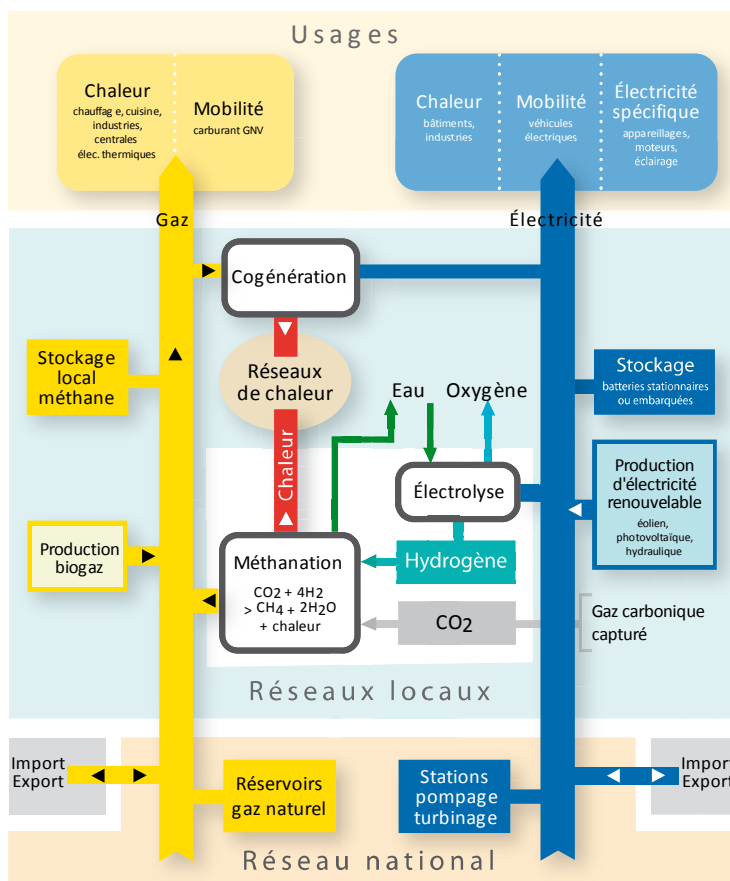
Usages

Chaleur
chauffag e, cuisine, industries, centrales élec. thermiques

Mobilité
carburant GNV

Chaleur
bâtiments, industries

Mobilité
véhicules électriques

Électricité spécifique
appareillages, moteurs, éclairage

Gaz

Électricité

Cogénération

Stockage local méthane

Réseaux de chaleur

Eau

Oxygène

Stockage
batteries stationnaires ou embarquées

Chaleur

Électrolyse

Production d'électricité renouvelable
éolien, photovoltaïque, hydraulique

Production biogaz

Méthanation
$CO_2 + 4H_2$
$> CH_4 + 2H_2O$
+ chaleur

Hydrogène

$CO_2$

Gaz carbonique capturé

Réseaux locaux

Import Export

Réservoirs gaz naturel

Stations pompage turbinage

Import Export

Réseau national